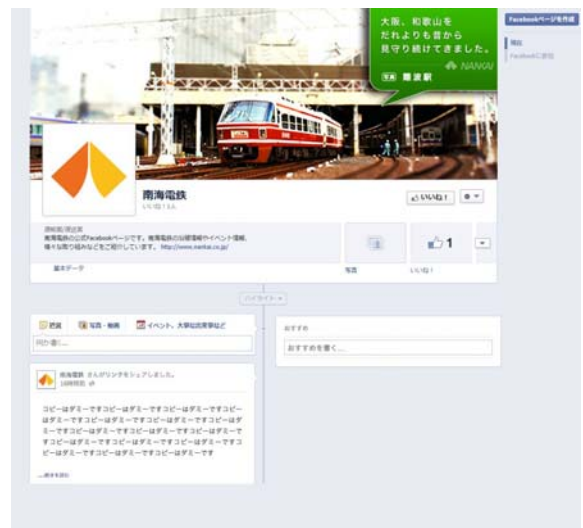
大阪、和歌山を
だれよりも昔から
見守り続けてきました。
NANKAI
写真 難波駅

Facebookページを作成

南海電鉄
いいね！1人

いいね！

鉄道会社/運送業
南海電鉄の公式Facebookページです。南海電鉄の沿線情報やイベント情報、様々な取り組みなどをご紹介しています。 http://www.nankai.co.jp/

基本データ
写真
いいね！

1

ハイライト

近況
写真・動画
イベント、大事な出来事など

何か書く...

おすすめ
おすすめを書く...

南海電鉄 さんがリンクをシェアしました。

コピーはダミーですコピーはダミーですコピーはダミーですコピーはダミーですコピーはダミーですコピーはダミーですコピーはダミーですコピーはダミーですコピーはダミーですコピーはダミーですコピーはダミーですコピーはダミーですコピーはダミーですコピーはダミーですコピーはダミーですコピーはダミーです

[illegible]